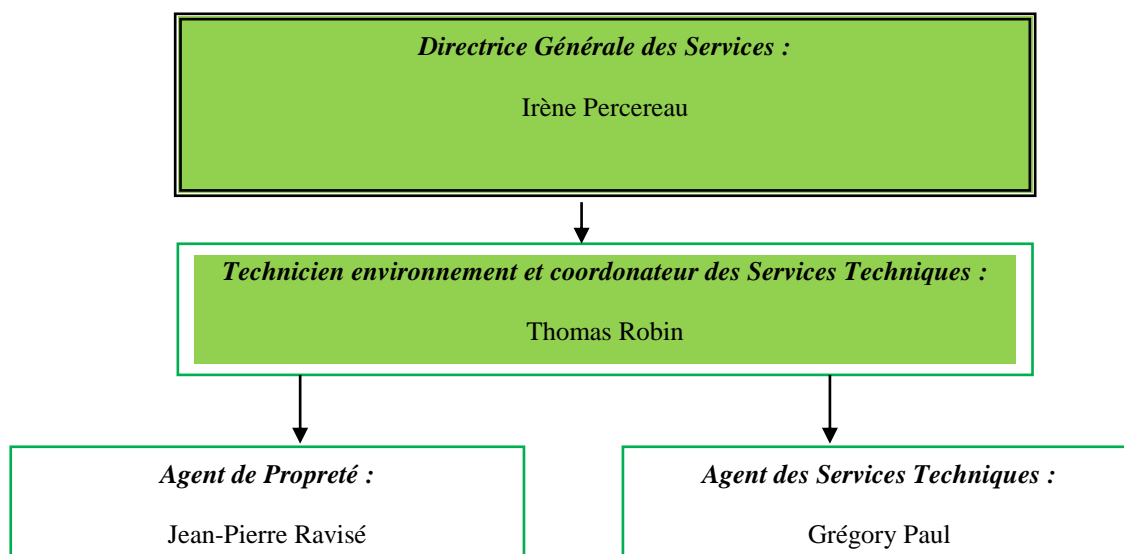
Directrice Générale des Services :

Irène Percereau

Technicien environnement et coordonateur des Services Techniques :

Thomas Robin

Agent de Propreté :

Jean-Pierre Ravisé

Agent des Services Techniques :

Grégory Paul